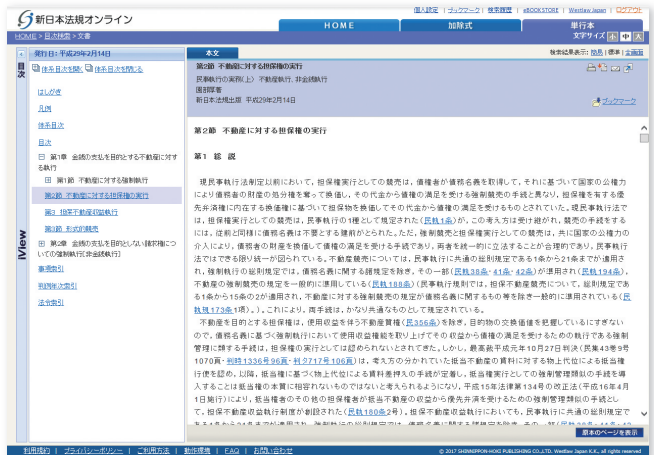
新日本法規オンライン

個人設定 | ブックマーク | 検索履歴 | eBOOKSTORE | Westlaw Japan | ログアウト

HOME | 加除式 | 単行本

HOME > 目次検索 > 文書

文字サイズ 小 中 大

発行日：平成29年2月14日

本文

検索結果表示：簡易 | 標準 | 全面

目次

体系目次を開く 体系目次を閉じる

はしがき

凡例

体系目次

目次

第1章 金銭の支払を目的とする債権についての強制執行

第1節 不動産に対する強制執行

第2節 不動産に対する担保権の実行

第3 担保不動産収益執行

第4 形式的競売

第2章 金銭の支払を目的としない請求権についての強制執行(非金銭執行)

事項索引

判例年次索引

法令索引

iView

第2節 不動産に対する担保権の実行

民事執行の実務(上) 不動産執行、非金銭執行
園部厚著
新日本法規出版 平成29年2月14日

ブックマーク

第2節 不動産に対する担保権の実行

第1 総 説

現民事執行法制定以前において、担保権実行としての競売は、債権者が債務名義を取得して、それに基づいて国家の公権力により債務者の財産の処分権を奪って換価し、その代金から債権の満足を受ける強制競売の手続と異なり、担保権を有する債権者が法律に内在する換価権に基づいて担保物を換価してその代金から債権の満足を受けるものとされていた。現民事執行法では、担保権実行としての競売は、民事執行の1種として規定された(民執1条)が、この考え方は受け継がれ、競売の手続きするには、債務名義は不要とする建前がとられた。ただ、強制競売と担保権実行としての競売は、共に国家の公権力の介入により、債務者の財産を換価して債権の満足を受ける手続であり、両者を統一的に立法することが合理的であり、民事執行法ではできる限り統一が図られている。不動産競売については、民事執行法に規定する1条から21条までが適用され、強制執行の総則規定では、債務名義に関する諸規定を除き、その一部(民執38条・41条・42条)が準用され(民執194条)、不動産の強制競売の規定を一般的に準用している(民執188条)(民事執行規則では、担保不動産競売について、総則規定である1条から15条の2が適用され、不動産に対する強制競売の規定が債務名義に関するものを除き一般的に準用されている(民執規173条1項)。)(これにより、両手続は、かなり共通なものとして規定されている。

不動産を目的とする担保権は、使用収益を伴う不動産質権(民356条)を除き、目的物の交換価値を把握しているにすぎないので、債務名義に基づく強制執行においては使用収益権能を取り上げてその収益から債権の満足を受けるための執行である強制管理に類する手続は、担保権の実行としては認められないとされてきた。しかし、最高裁平成元年10月27日判決(民集43巻9号1070頁・判時1336号96頁・判タ717号106頁)は、考え方の分かれていた抵当不動産の賃料に対する物上代位による抵当権行使を認め、以降、抵当権に基づく物上代位による賃料差押えの手続が定着し、抵当権実行としての強制管理類似の手続を導入することは抵当権の本質に相容れないものではないと考えられるようになり、平成15年法律第134号の改正法(平成16年4月1日施行)により、抵当権者の他の担保権者が担保不動産の収益から優先弁済を受けるための強制管理類似の手続として、担保不動産収益執行制度が創設された(民執180条2号)。担保不動産収益執行についても、民事執行法に共通の総則規定である1条から21条までが適用され、強制執行の総則規定では、債務名義に関する規定を除き、その一部(民執38条・41条

前章の本ページを表示

利用規約 | プライバシーポリシー | ご利用方法 | 動作環境 | FAQ | お問い合わせ

© 2017 SHINNIPPON-HOKI PUBLISHING CO.,LTD. Westlaw Japan K.K., all rights reserved.